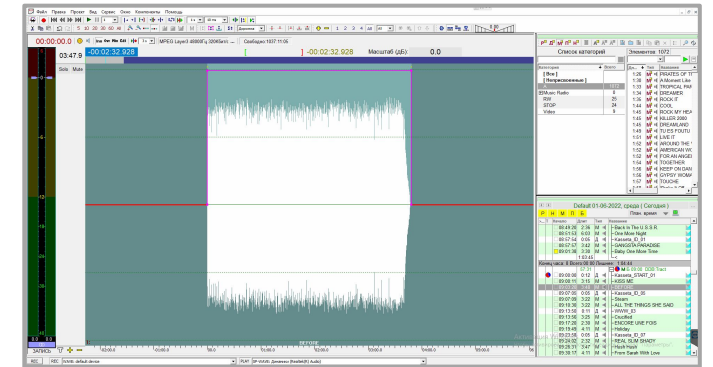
Файл Правка Проект Вид Сервис Окно Компоненты Помощь

00:00:00.0
03:47.9
Solo Mute
-00:02:32.928
MPEG Layer3 48000Гц 320Кбит/с ...
Свободно 1027 11:05
-00:02:32.928
Масштаб (дБ):
0.0

Список категорий
Элементов 1072

| Категория | Всего |
|---|---|
| [ Все ] | |
| [ Неприсвоенные ] | |
| | 1012 |
| EMusic Radio | 8 |
| RW | 25 |
| STOP | 24 |
| Video | 9 |

| Дл | Тип | Название |
|---|---|---|
| 1:26 | М | PIRATES OF TI |
| 1:30 | М | A Moment Like |
| 1:33 | М | TROPICAL PAR |
| 1:34 | М | DREAMER |
| 1:35 | М | ROCK IT |
| 1:36 | М | COOL |
| 1:40 | М | ROCK MY HEA |
| 1:45 | М | KILLER 2080 |
| 1:48 | М | DREAMLAND |
| 1:49 | М | TU ES FOUTU |
| 1:51 | М | LIVE IT |
| 1:52 | М | AROUND THE |
| 1:52 | М | AMERICAN WC |
| 1:52 | М | FOR AN ANGEL |
| 1:53 | М | TOGETHER |
| 1:56 | М | KEEP ON DAN |
| 1:56 | М | GYPSY WOMA |
| 1:57 | М | TOUGHIE |

Default 01-08-2022, среда ( Сегодня )
Р И М Б
План: время

| Начало | Длит | Тип | Название |
|---|---|---|---|
| 08:49:26 | 2:36 | М | Back In The U.S.S.R. |
| 08:51:53 | 6:03 | М | One More Night |
| 08:57:54 | 0:05 | Д | Kaseta_ID_37 |
| 08:57:57 | 3:45 | М | GANGSTA PARADISE |
| 09:01:38 | 3:30 | М | Baby One More Time |
| | 1:03:45 | | |

Конец часа: 0 Всего 00:00 Лишнее: 1:44:45

| Начало | Длит | Тип | Название |
|---|---|---|---|
| | 07:31 | | М 08:00 (ОЭВ.Trac) |
| 09:00:00 | 0:12 | Д | Kaseta_START_01 |
| 09:00:11 | 3:15 | М | KISS ME |
| 09:03:56 | 0:05 | Д | Kaseta_ID_35 |
| 09:07:05 | 3:22 | М | Steam |
| 09:09:35 | 3:22 | М | ALL THE THINGS SHE SAID |
| 09:10:56 | 3:11 | М | HWW_ID |
| 09:13:56 | 3:25 | М | Dazzled |
| 09:17:26 | 2:38 | М | ENCORE UNE FOIS |
| 09:19:46 | 4:15 | М | Holiday |
| 09:23:26 | 0:05 | Д | Kaseta_ID_37 |
| 09:24:02 | 2:32 | М | REAL SUM SHADY |
| 09:26:31 | 3:47 | М | Hard Rain |
| 09:30:17 | 4:11 | М | From Sarah With Love |

ЗАПИСЬ
REC
WAVE default device
PLAY
SP-WAVE Динамики (Realtek(R) Audio)